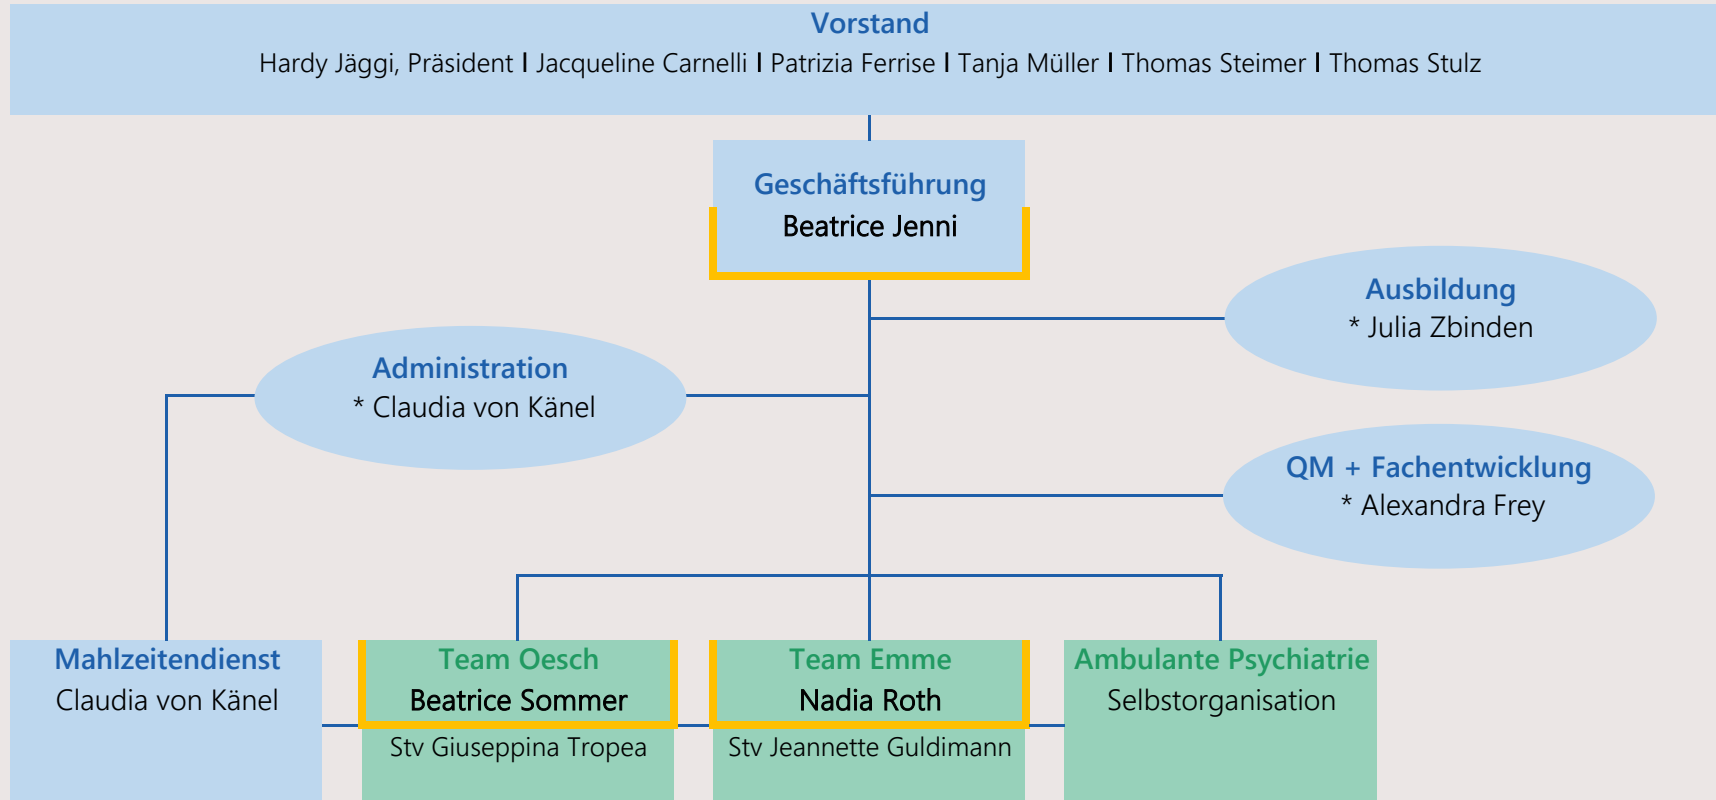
Vorstand
Hardy Jäggi, Präsident I Jacqueline Carnelli I Patrizia Ferrise I Tanja Müller I Thomas Steimer I Thomas Stulz

Geschäftsführung
Beatrice Jenni

Ausbildung
* Julia Zbinden

Administration
* Claudia von Känel

QM + Fachentwicklung
* Alexandra Frey

Mahlzeitendienst
Claudia von Känel

Team Oesch
Beatrice Sommer
Stv Giuseppina Tropea

Team Emme
Nadia Roth
Stv Jeannette Guldimann

Ambulante Psychiatrie
Selbstorganisation